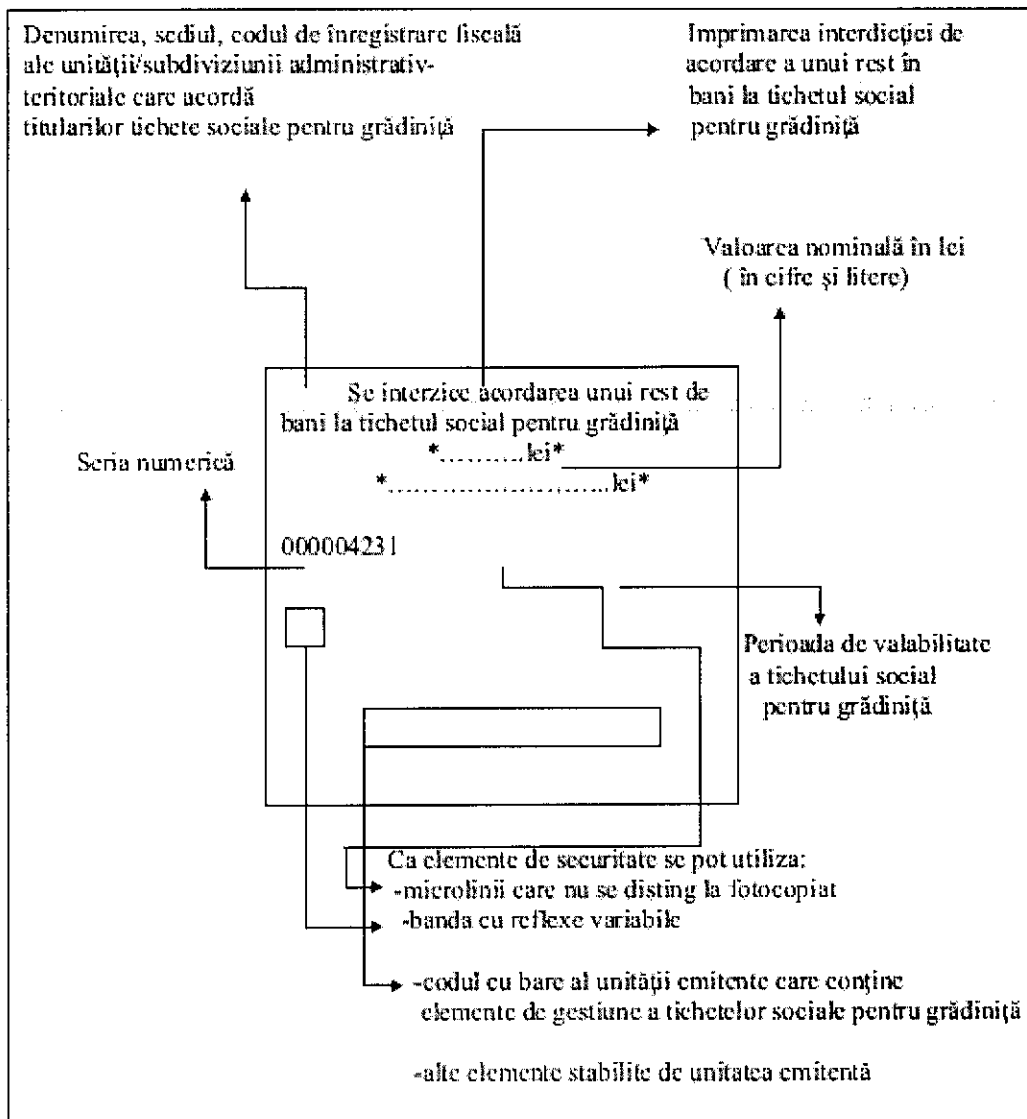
Denumirea, sediul, codul de înregistrare fiscală ale unității/subdiviziunii administrativ-teritoriale care acordă titularilor tichete sociale pentru grădiniță

Imprimarea interdicției de acordare a unui rest în bani la tichetul social pentru grădiniță

Valoarea nominală în lei ( în cifre și litere)

Se interzice acordarea unui rest de bani la tichetul social pentru grădiniță
*..........lei*
*..........................lei*

Seria numerică

000004231

Perioada de valabilitate a tichetului social pentru grădiniță

Ca elemente de securitate se pot utiliza:
-microlinii care nu se disting la fotocopiat
-banda cu reflexe variabile
-codul cu bare al unității emitente care conține elemente de gestiune a tichetelor sociale pentru grădiniță
-alte elemente stabilite de unitatea emitentă